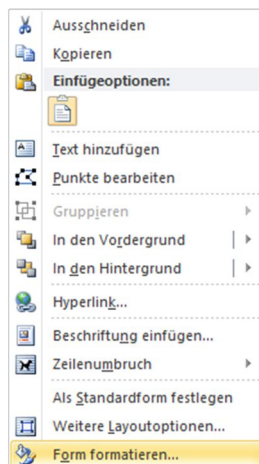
Ausschneiden
Kopieren
Einfügeoptionen:
Text hinzufügen
Punkte bearbeiten
Gruppieren
In den Vordergrund
In den Hintergrund
Hyperlink...
Beschriftung einfügen...
Zeilenumbruch
Als Standardform festlegen
Weitere Layoutoptionen...
Form formatieren...